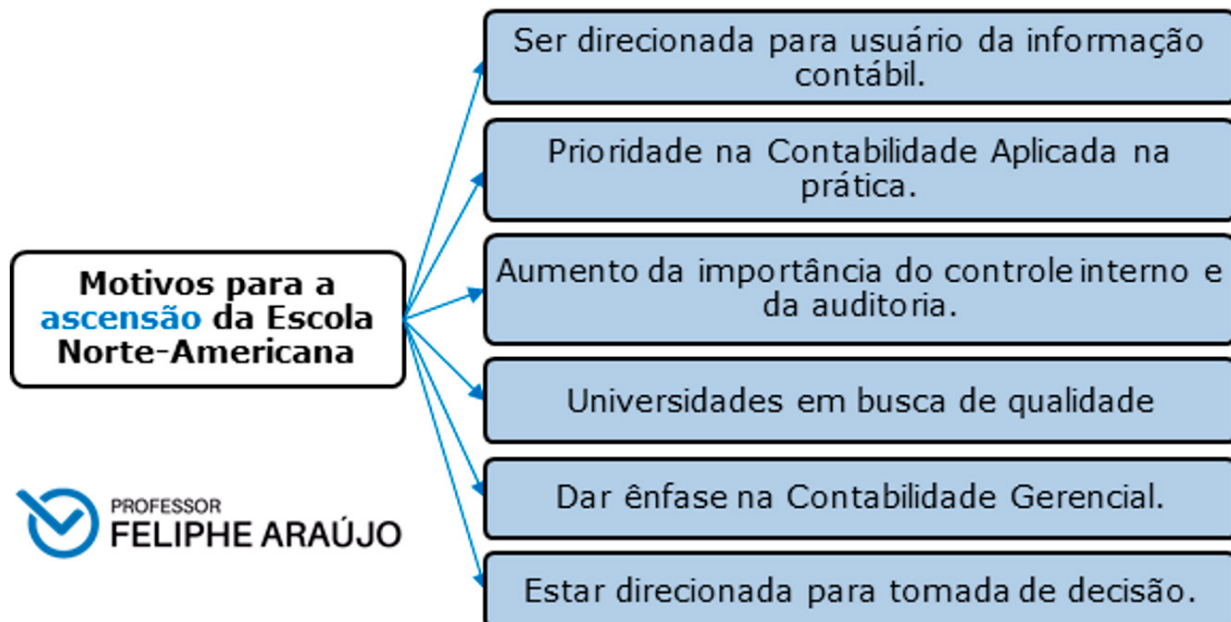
Motivos para a ascensão da Escola Norte-Americana

Ser direcionada para usuário da informação contábil.

Prioridade na Contabilidade Aplicada na prática.

Aumento da importância do controle interno e da auditoria.

Universidades em busca de qualidade

Dar ênfase na Contabilidade Gerencial.

Estar direcionada para tomada de decisão.

PROFESSOR
FELIPHE ARAÚJO